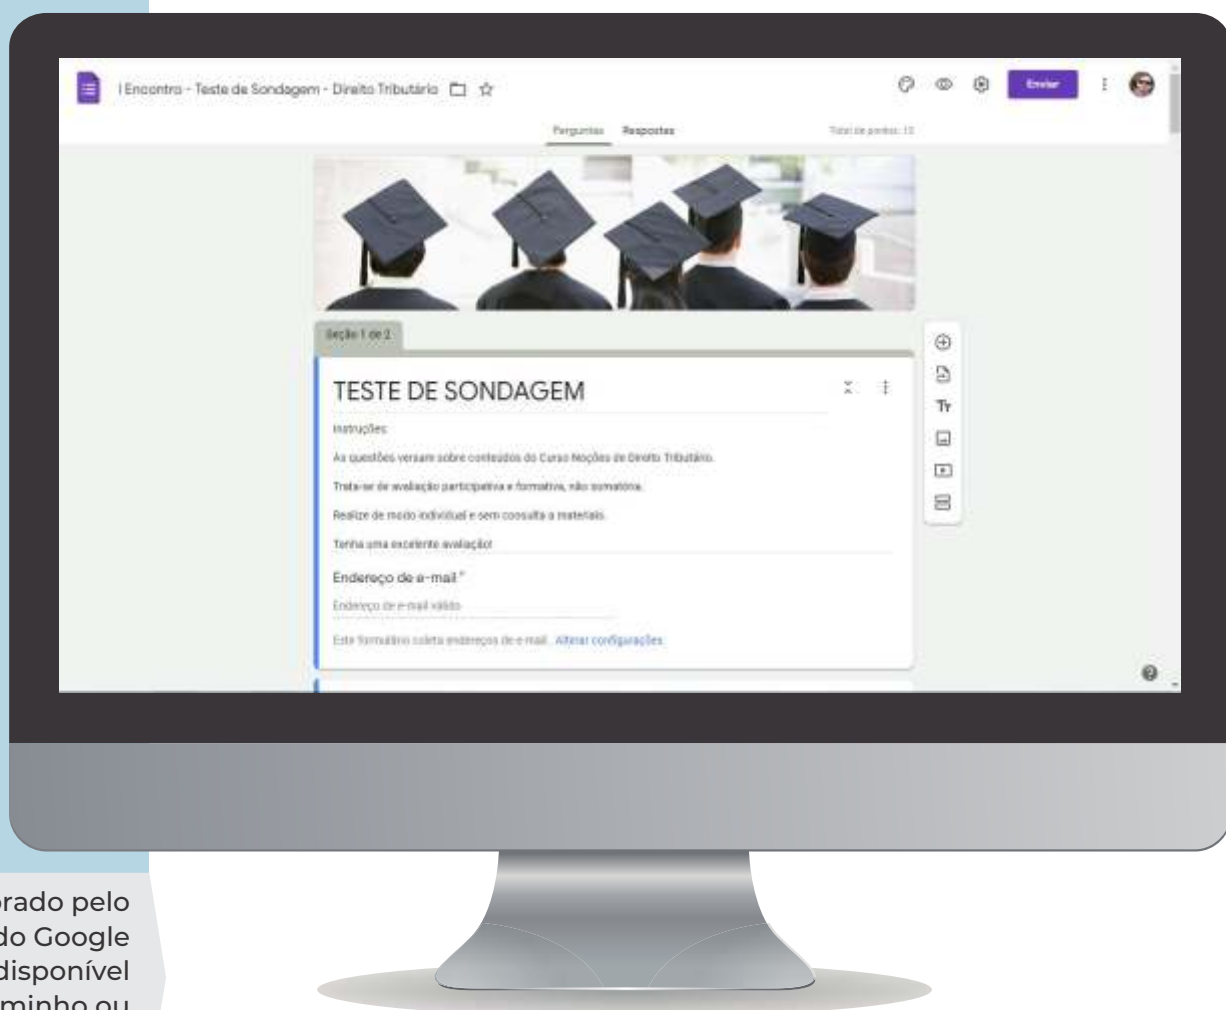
I Encontro - Teste de Sondagem - Direito Tributário

Enviar

Perguntas Respostas

Total de pontos: 10

Seção 1 de 2

TESTE DE SONDAGEM

Instruções:

As questões versam sobre conteúdos do Curso Noções de Direito Tributário.

Trata-se de avaliação participativa e formativa, não somatória.

Realize de modo individual e sem consulta a materiais.

Tenha uma excelente avaliação!

Endereço de e-mail *

Endereço de e-mail válido

Este formulário coleta endereços de e-mail. Alterar configurações

Tr

orado pelo
do Google
disponível
minho ou